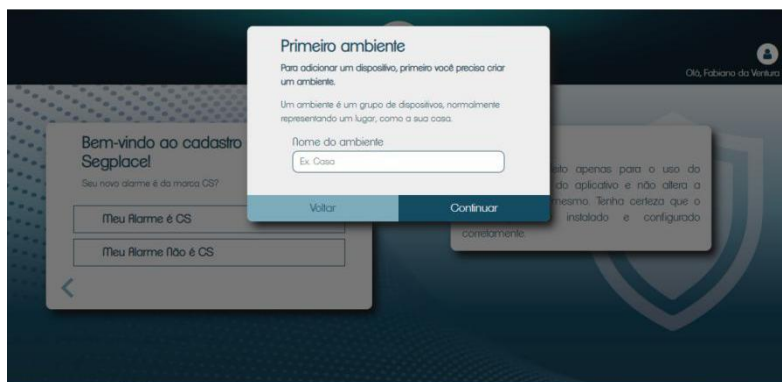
Olá, Fabiano da Ventura

Primeiro ambiente

Para adicionar um dispositivo, primeiro você precisa criar um ambiente.

Um ambiente é um grupo de dispositivos, normalmente representando um lugar, como a sua casa.

Nome do ambiente

Ex. Casa

Voltar

Continuar

Bem-vindo ao cadastro Segplace!

Seu novo alarme é da marca CS?

Meu Alarme é CS

Meu Alarme Não é CS

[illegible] isto apenas para o uso do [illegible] do aplicativo e não altera a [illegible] mesmo. Tenha certeza que o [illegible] instalado e configurado corretamente.